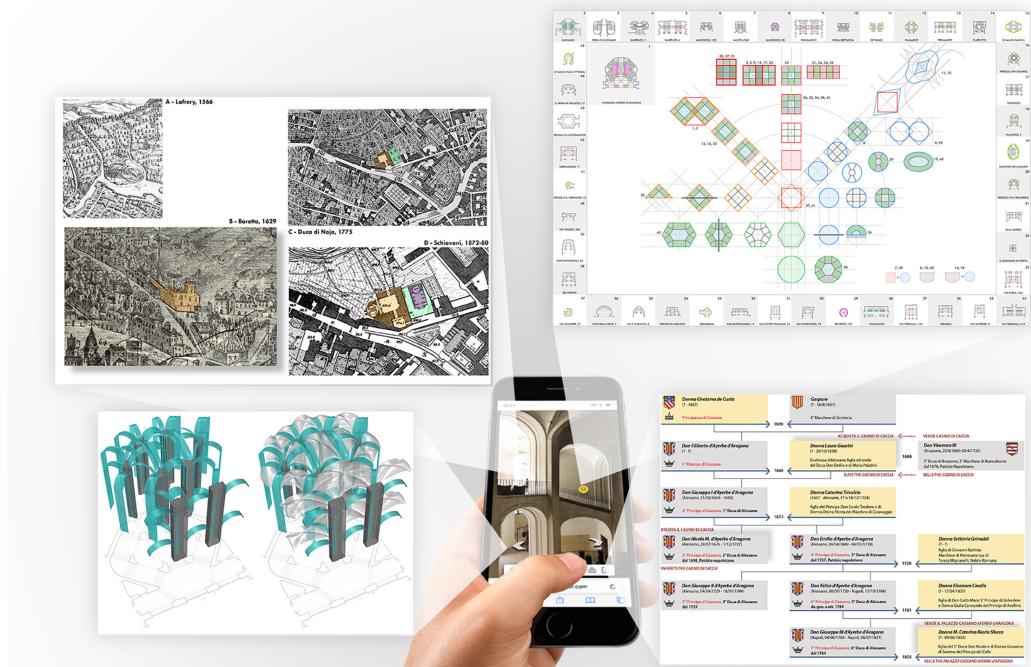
A - Lafrery, 1566

B - Baratta, 1629

C - Duca di Noja, 1775

D - Schiavoni, 1872-80

Donna Girolama de Curtis

Principessa di Cassano

Gaspare

6° Marchese di Grottería

1609

ACQUISTA IL CASINO DI CACCIA

VENDE CASINO DI CACCIA

Don Filiberto d'Ayerbe d'Aragona

1° Principe di Cassano

Donna Laura Guerrini

Donna Vincenza III

1644

1688

BUYS THE CASINO DI CACCIA

SELLS THE CASINO DI CACCIA

Don Giuseppe I d'Ayerbe d'Aragona

2° Principe di Cassano, 1° Duca di Alessano

Donna Caterina Trivulzio

1673

EREDITA IL CASINO DI CACCIA

Don Nicolò III d'Ayerbe d'Aragona

3° Principe di Cassano, 2° Duca di Alessano

INHERITS THE CASINO DI CACCIA

Don Emilio d'Ayerbe d'Aragona

4° Principe di Cassano, 3° Duca di Alessano

Donna Settimia Grimaldi

1728

Don Giuseppe II d'Ayerbe d'Aragona

Don Felice d'Ayerbe d'Aragona

Donna Eleonora Caraffa

1781

VENDE IL PALAZZO CASSANO AYERBO ARAGONA

Don Giuseppe III d'Ayerbe d'Aragona

Donna M. Caterina Riario Sforza

1803

SELLS THE PALAZZO CASSANO AYERBO ARAGONA

1, 2

13, 14, 20

27, 41

7, 35

15, 16, 45

16, 18